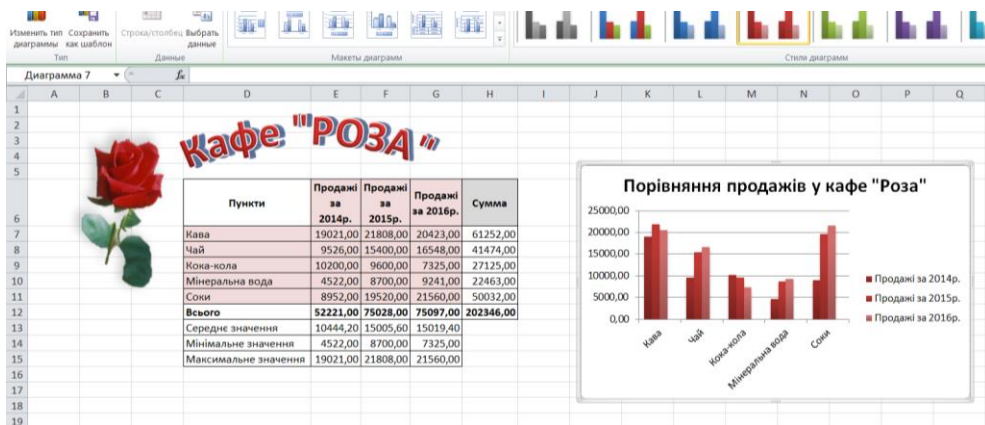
Изменить тип диаграммы Сохранить как шаблон
Тип
Строка/столбец Выбрать данные
Данные
Макеты диаграмм
Стили диаграмм

Диаграмма 7
$f_x$

| | A | B | C | D | E | F | G | H | I | J | K | L | M | N | O | P | Q |
|---|---|---|---|---|---|---|---|---|---|---|---|---|---|---|---|---|---|

Кафе "РОЗА"

| Пункти | Продажі за 2014р. | Продажі за 2015р. | Продажі за 2016р. | Сумма |
|---|---|---|---|---|
| Кава | 19021,00 | 21808,00 | 20423,00 | 61252,00 |
| Чай | 9526,00 | 15400,00 | 16548,00 | 41474,00 |
| Кока-кола | 10200,00 | 9600,00 | 7325,00 | 27125,00 |
| Мінеральна вода | 4522,00 | 8700,00 | 9241,00 | 22463,00 |
| Соки | 8952,00 | 19520,00 | 21560,00 | 50032,00 |
| Всього | 52221,00 | 75028,00 | 75097,00 | 202346,00 |
| Середнє значення | 10444,20 | 15005,60 | 15019,40 | |
| Мінімальне значення | 4522,00 | 8700,00 | 7325,00 | |
| Максимальне значення | 19021,00 | 21808,00 | 21560,00 | |

1 2 3 4 5 6 7 8 9 10 11 12 13 14 15 16 17 18 19

Порівняння продажів у кафе "Роза"
25000,00
20000,00
15000,00
10000,00
5000,00
0,00
Кава
Чай
Кока-кола
Мінеральна вода
Соки
Продажі за 2014р.
Продажі за 2015р.
Продажі за 2016р.